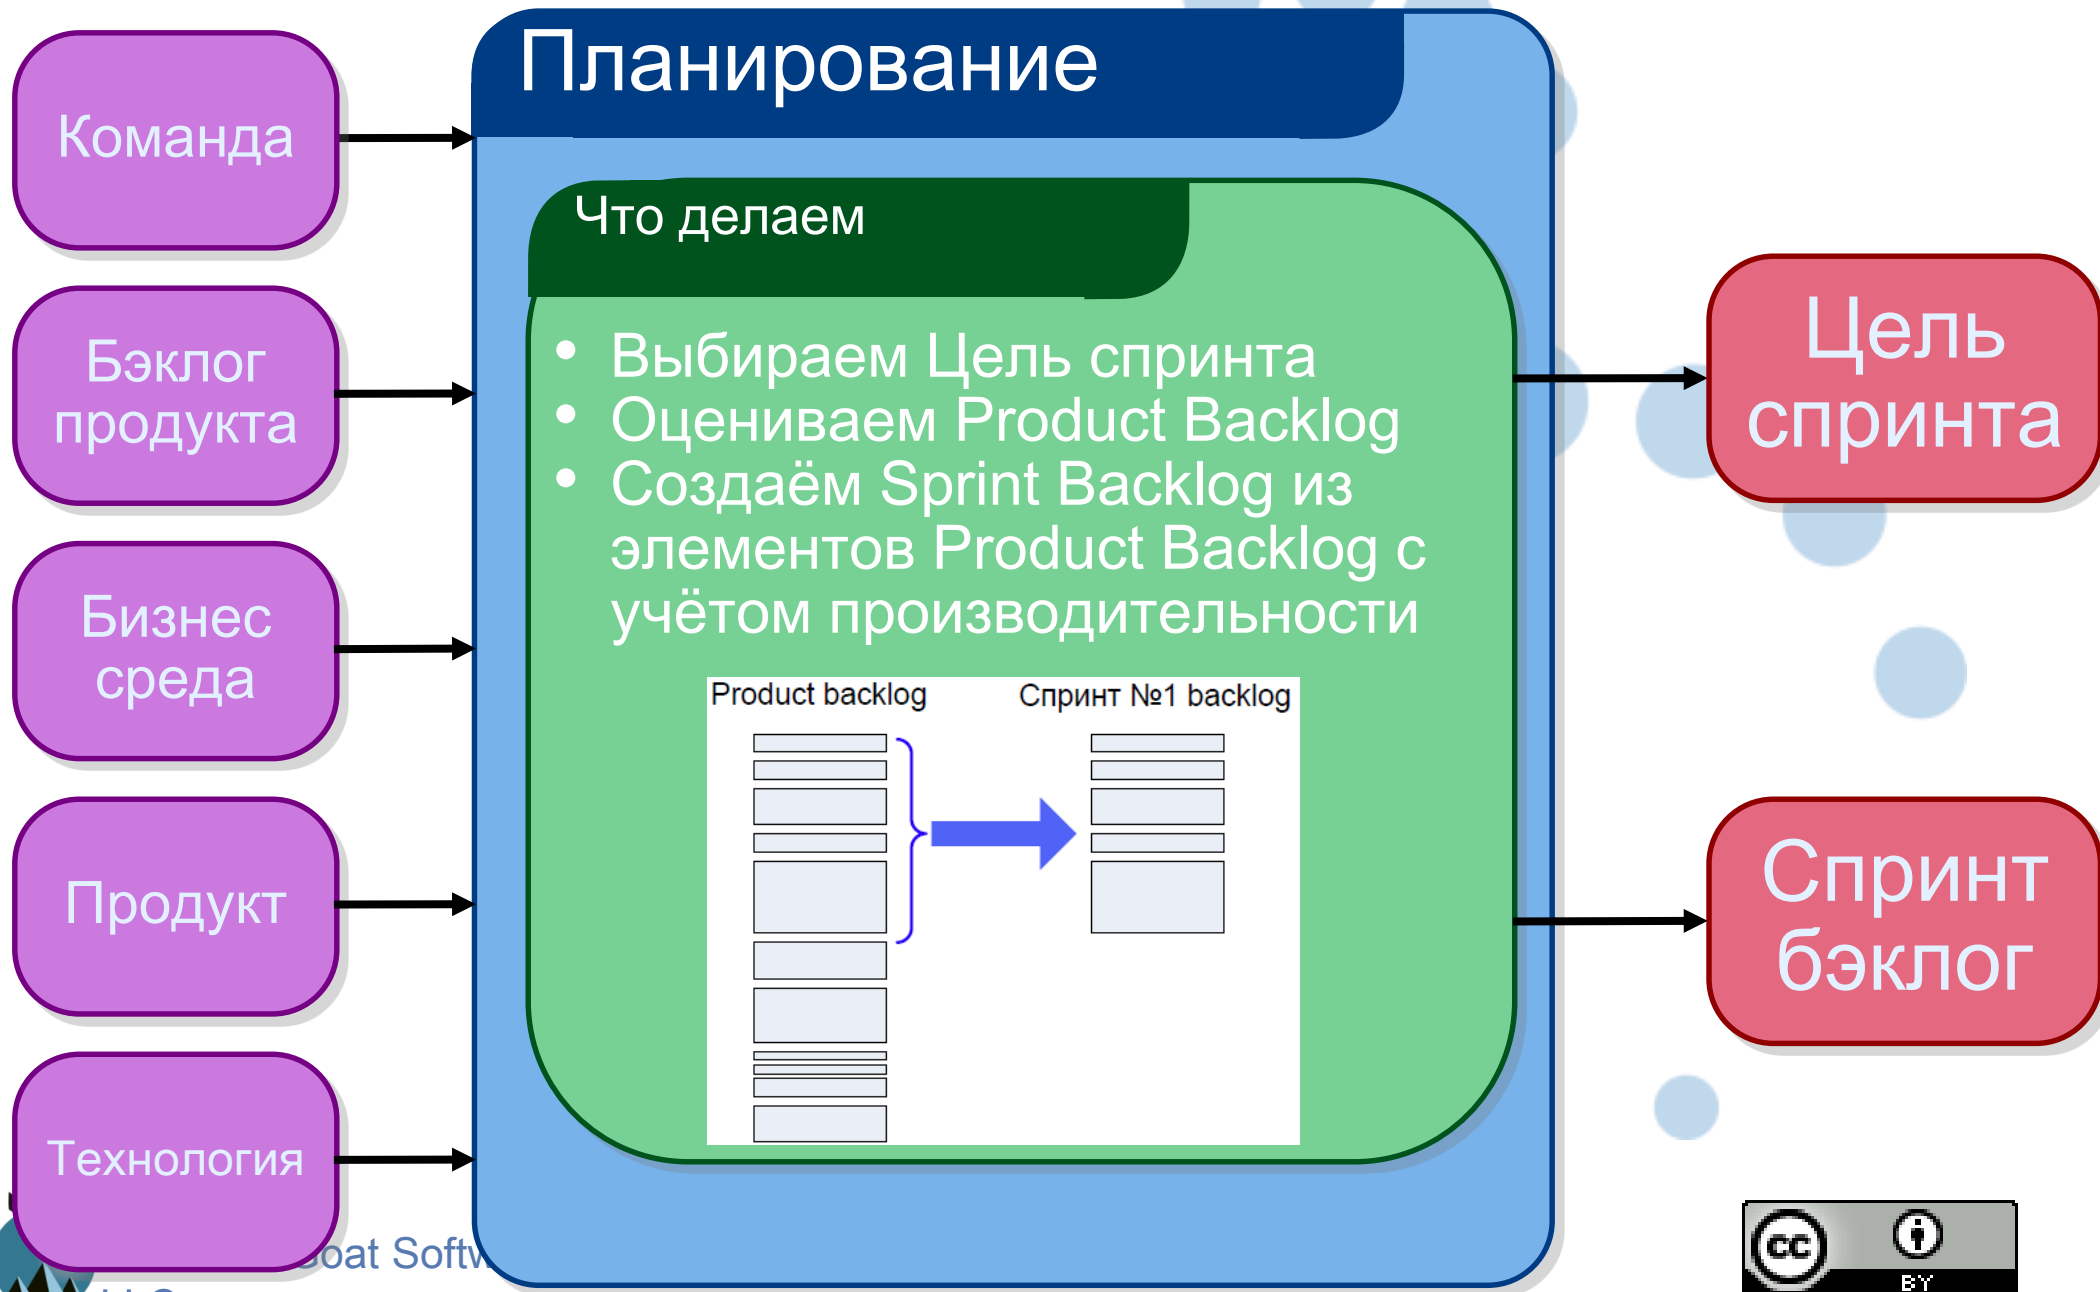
Команда

Бэклог продукта

Бизнес среда

Продукт

Технология

Планирование

Что делаем

- Выбираем Цель спринта
- Оцениваем Product Backlog
- Создаём Sprint Backlog из элементов Product Backlog с учётом производительности

Product backlog

Спринт №1 backlog

Цель спринта

Спринт бэклог

oat Softw

cc BY